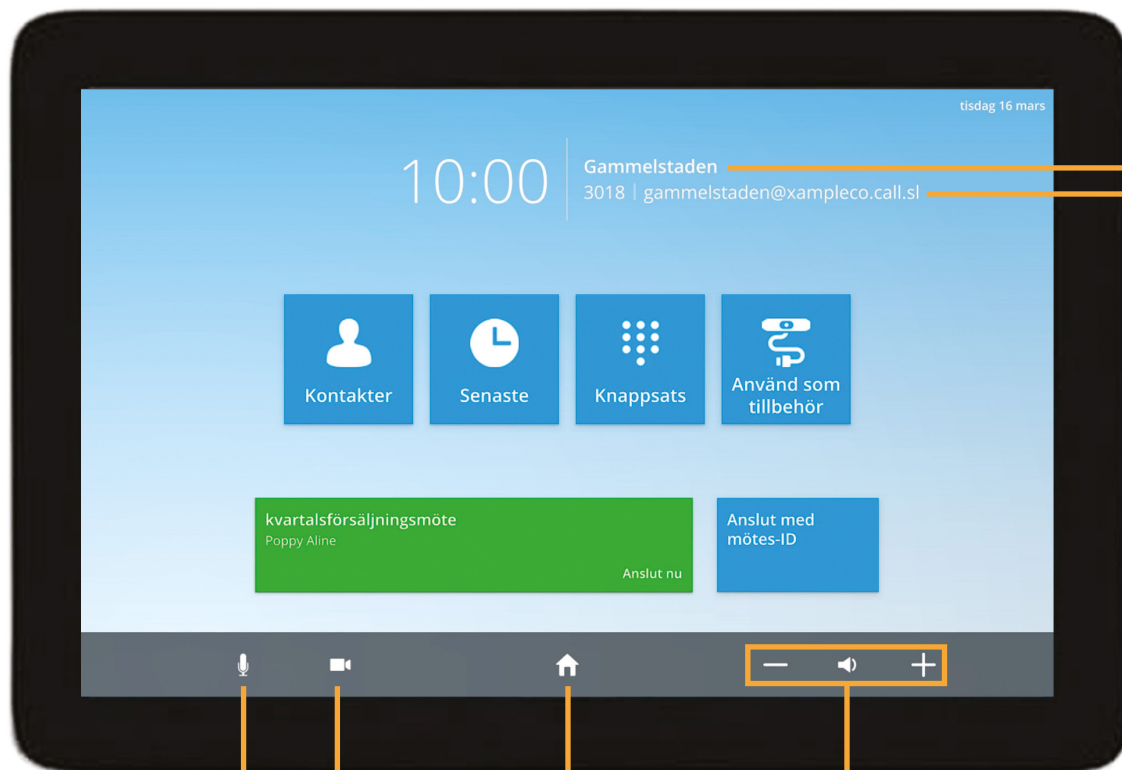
tisdag 16 mars

10:00

Gammelstaden
3018 | gammelstaden@xampleco.call.sl

Kontakter

Senaste

Knappsats

Använd som tillbehör

kvartalsförsäljningsmöte
Poppy Aline
Anslut nu

Anslut med mötes-ID

—

+